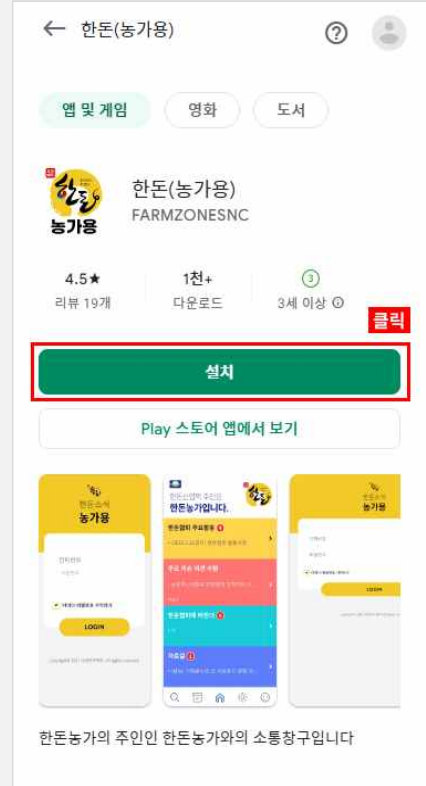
← 한돈(농가용)

앱 및 게임
영화
도서

한돈 농가용

한돈(농가용)
FARMZONESNC

4.5★
리뷰 19개

1천+
다운로드

3
3세 이상

클릭

설치

Play 스토어 앱에서 보기

한돈농가 농가용

LOGIN

한돈농가입니다.

LOGIN

한돈농가의 주인인 한돈농가와의 소통창구입니다